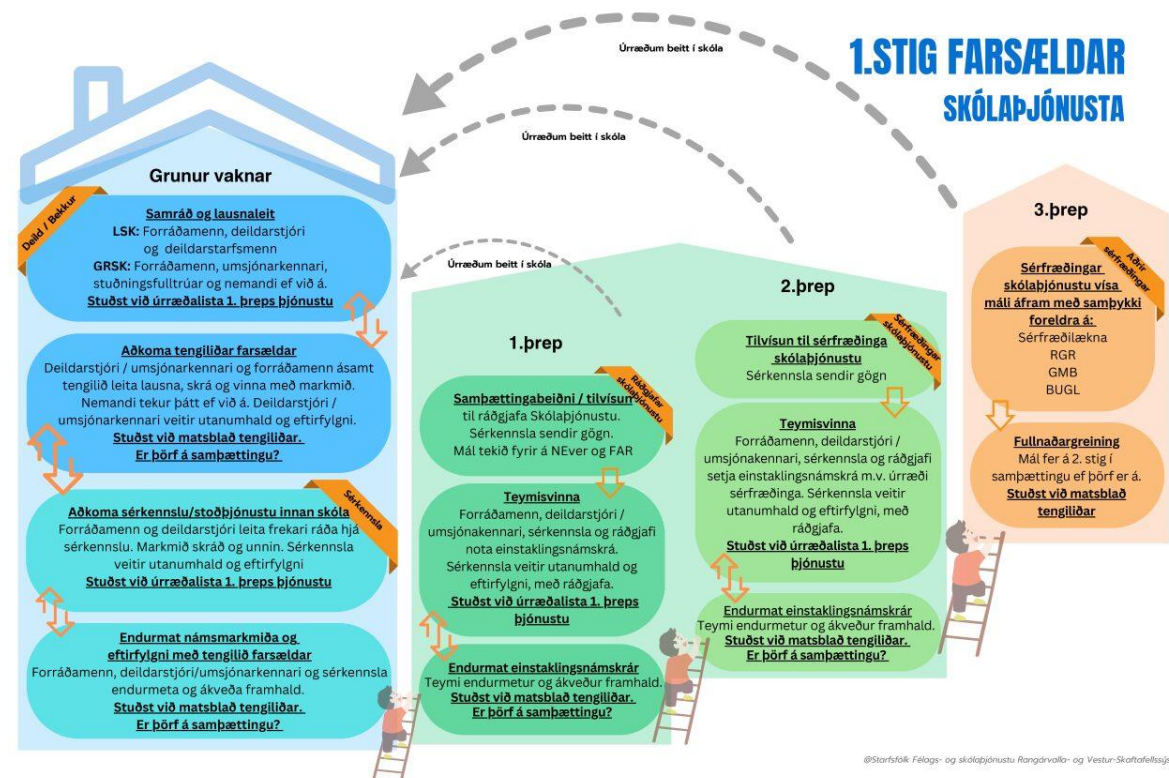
1.STIG FARSÆLDAR

SKÓLAÞJÓNUSTA

Úrræðum beitt í skóla

Úrræðum beitt í skóla

Úrræðum beitt í skóla

Grunur vaknar

Deild / Bekkur

Samráð og lausnaleit
LSK: Forráðamenn, deildarstjóri og deildarstarfsmenn
GRSK: Forráðamenn, umsjónarkennari, stuðningsfulltrúar og nemandi ef við á.
Stuðst við úrræðalista 1. þreps þjónustu

Aðkoma tengiliðar farsældar
Deildarstjóri / umsjónarkennari og forráðamenn ásamt tengilið leita lausna, skrá og vinna með markmið. Nemandi tekur þátt ef við á. Deildarstjóri / umsjónarkennari veitir utanumhald og eftirfylgni.
Stuðst við matsblað tengiliðar.
Er þörf á samþættingu?

Sérkennsla

Aðkoma sérkennslu/stoðþjónustu innan skóla
Forráðamenn og deildarstjóri leita frekari ráða hjá sérkennslu. Markmið skráð og unnin. Sérkennsla veitir utanumhald og eftirfylgni
Stuðst við úrræðalista 1. þreps þjónustu

Endurmat námsmarkmiða og eftirfylgni með tengilið farsældar
Forráðamenn, deildarstjóri/umsjónarkennari og sérkennsla endurmeta og ákveða framhald.
Stuðst við matsblað tengiliðar.
Er þörf á samþættingu?

1.þrep

Ráðgjafar skólaþjónustu

Samþættingabeiðni / tilvísun til ráðgjafa Skólaþjónustu.
Sérkennsla sendir gögn.
Mál tekið fyrir á NEver og FAR

Teymisvinna
Forráðamenn, deildarstjóri / umsjónakennari, sérkennsla og ráðgjafi nota einstaklingsnámskrá.
Sérkennsla veitir utanumhald og eftirfylgni, með ráðgjafa.
Stuðst við úrræðalista 1. þreps þjónustu

Endurmat einstaklingsnámskrár
Teymi endurmetur og ákveður framhald.
Stuðst við matsblað tengiliðar.
Er þörf á samþættingu?

2.þrep

Sérfræðingar skólaþjónustu

Tilvísun til sérfræðinga skólaþjónustu
Sérkennsla sendir gögn

Teymisvinna
Forráðamenn, deildarstjóri / umsjónakennari, sérkennsla og ráðgjafi setja einstaklingsnámskrá m.v. úrræði sérfræðinga. Sérkennsla veitir utanumhald og eftirfylgni, með ráðgjafa.
Stuðst við úrræðalista 1. þreps þjónustu

Endurmat einstaklingsnámskrár
Teymi endurmetur og ákveður framhald.
Stuðst við matsblað tengiliðar.
Er þörf á samþættingu?

3.þrep

Aðrir sérfræðingar

Sérfræðingar skólaþjónustu vísa máli áfram með samþykki foreldra á:
Sérfræðilækna
RGR
GMB
BUGL

Fullnaðargreining
Mál fer á 2. stig í samþættingu ef þörf er á.
Stuðst við matsblað tengiliðar

@Starfsfólk Félags- og skólaþjónustu Rangárvalla- og Vestur-Skaftafellssýs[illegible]